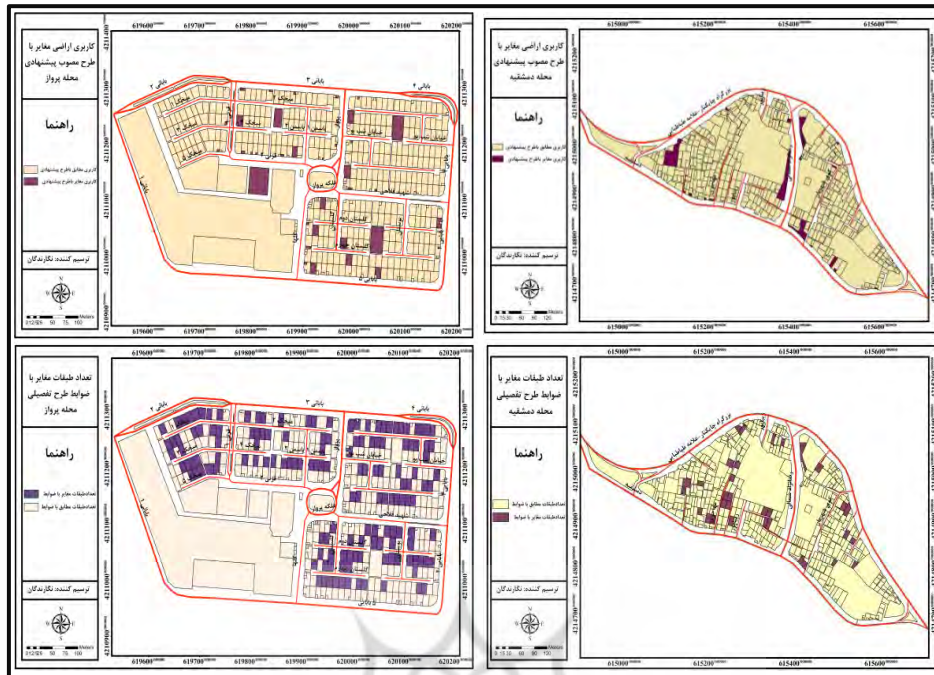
کاربری اراضی مغایر با طرح مصوب پیشنهادی محله پرواز

راهنما

کاربری مطابق با طرح پیشنهادی
کاربری مغایر با طرح پیشنهادی

ترسیم کننده: نگارندگان

619600 619700 619800 619900 620000 620100 620200

4211300 4211200 4211100 4211000 4210900

بابائی ۲
بابائی ۳
بابائی ۴
بابائی ۱
میدان پرواز
شهید فلاحی
گلستان
بابائی ۵

0 12.525 50 75 100 Meters

کاربری اراضی مغایر با طرح مصوب پیشنهادی محله دمشقیه

راهنما

کاربری مطابق با طرح پیشنهادی
کاربری مغایر با طرح پیشنهادی

ترسیم کننده: نگارندگان

615000 615200 615400 615600

4215200 4215100 4215000 4214900 4214800 4214700

بزرگراه جانبازان علامه طباطبائی

0 15.30 60 90 120 Meters

تعداد طبقات مغایر با ضوابط طرح تفصیلی محله پرواز

راهنما

تعدادطبقات مغایر با ضوابط
تعدادطبقات مطابق با ضوابط

ترسیم کننده: نگارندگان

619600 619700 619800 619900 620000 620100 620200

4211300 4211200 4211100 4211000 4210900

بابائی ۲
بابائی ۳
بابائی ۴
بابائی ۱
میدان پرواز
شهید فلاحی
بابائی ۵

0 12.525 50 75 100 Meters

تعداد طبقات مغایر با ضوابط طرح تفصیلی محله دمشقیه

راهنما

تعدادطبقات مطابق با ضوابط
تعدادطبقات مغایر با ضوابط

ترسیم کننده: نگارندگان

615000 615200 615400 615600

4215200 4215100 4215000 4214900 4214800 4214700

بزرگراه جانبازان علامه طباطبائی

0 15.30 60 90 120 Meters